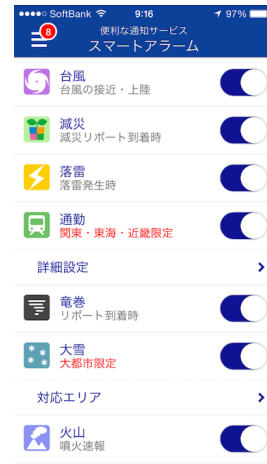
●●●●○ SoftBank 9:16 97%

8

便利な通知サービス
スマートアラーム

台風
台風の接近・上陸

減災
減災リポート到着時

落雷
落雷発生時

通勤
関東・東海・近畿限定

詳細設定

竜巻
リポート到着時

大雪
大都市限定

対応エリア

火山
噴火速報